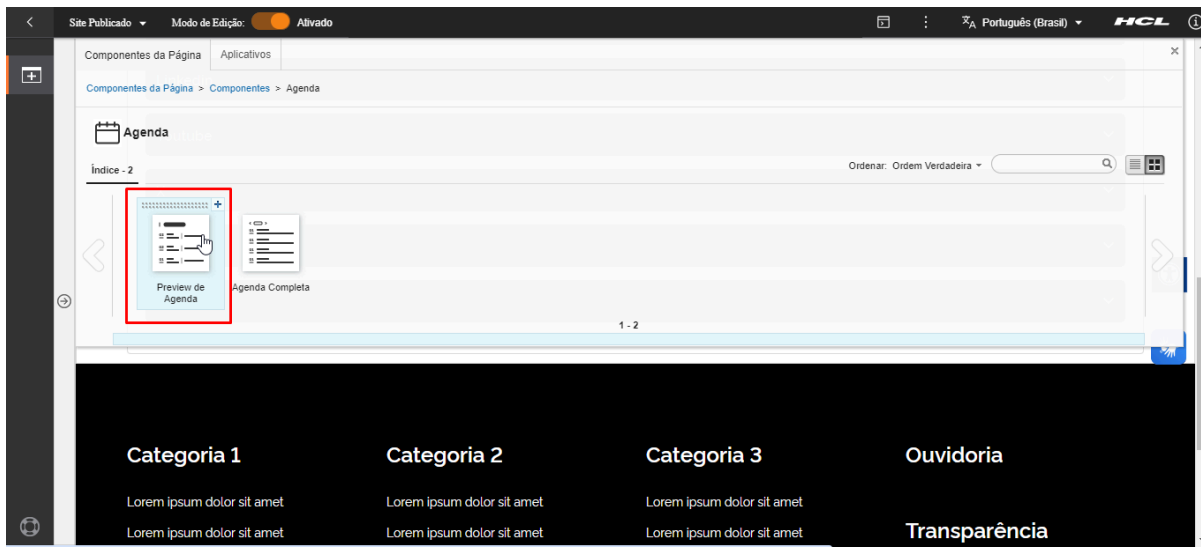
Site Publicado ▾ Modo de Edição: Ativado

Português (Brasil) ▾ HCL

Componentes da Página | Aplicativos

Componentes da Página > Componentes > Agenda

Agenda

Índice - 2

Ordenar: Ordem Verdadeira ▾

Preview de Agenda

Agenda Completa

1 - 2

Categoria 1

Lorem ipsum dolor sit amet

Lorem ipsum dolor sit amet

Categoria 2

Lorem ipsum dolor sit amet

Lorem ipsum dolor sit amet

Categoria 3

Lorem ipsum dolor sit amet

Lorem ipsum dolor sit amet

Ouvidoria

Transparência